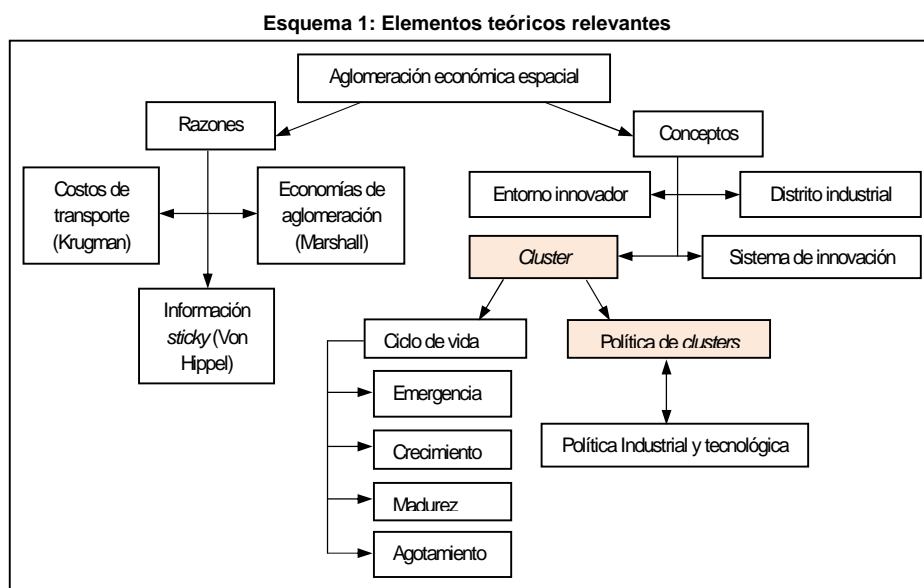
Esquema 1: Elementos teóricos relevantes

Aglomeración económica espacial

Razones

Conceptos

Costos de transporte (Krugman)

Economías de aglomeración (Marshall)

Entorno innovador

Distrito industrial

Cluster

Sistema de innovación

Información sticky (Von Hippel)

Ciclo de vida

Política de clusters

Emergencia

Crecimiento

Madurez

Agotamiento

Política Industrial y tecnológica